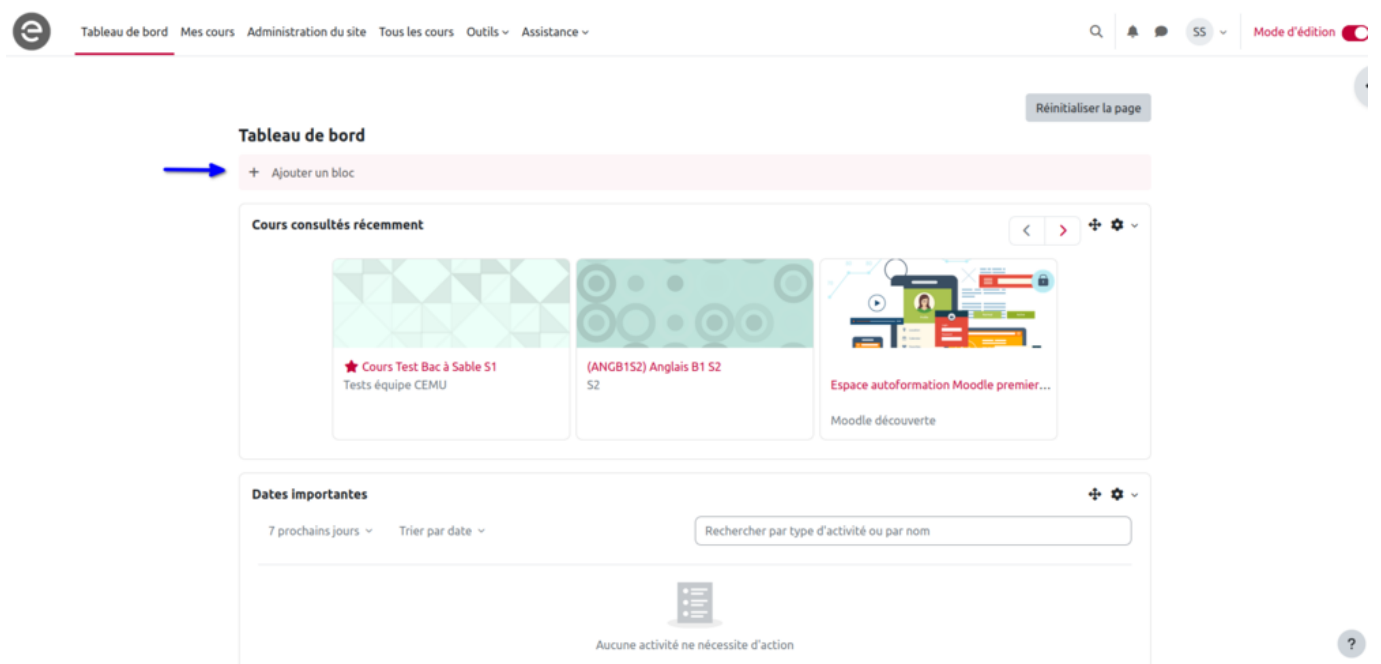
Tableau de bord Mes cours Administration du site Tous les cours Outils Assistance

SS

Mode d'édition

Réinitialiser la page

Tableau de bord

+ Ajouter un bloc

Cours consultés récemment

Cours Test Bac à Sable S1
Tests équipe CEMU

(ANGB1S2) Anglais B1 S2
S2

Espace autoformation Moodle premier...
Moodle découverte

Dates importantes

7 prochains jours

Trier par date

Rechercher par type d'activité ou par nom

Aucune activité ne nécessite d'action

?